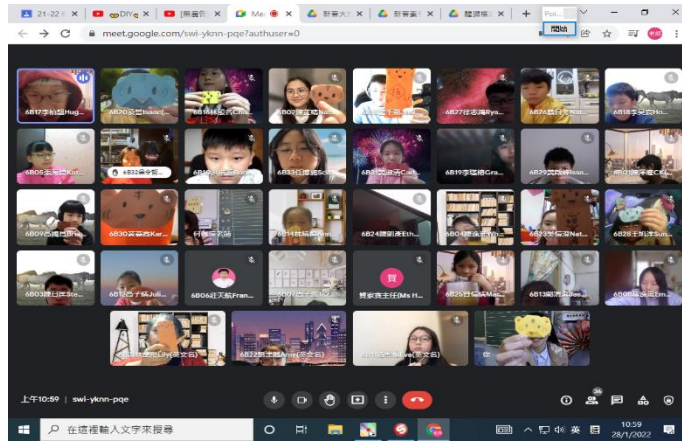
21-22 ×
DIY ×
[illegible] ×
Me ×
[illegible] ×
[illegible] ×
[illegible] ×
Poi
關閉
meet.google.com/swi-yknn-pqe?authuser=0

6B17李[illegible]Hug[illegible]
6B02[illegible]
6B07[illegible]
6B27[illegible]
6B18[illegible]
6B05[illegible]
6B23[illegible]
6B19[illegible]
6B29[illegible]
6B30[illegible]
6B14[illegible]
6B24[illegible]
6B04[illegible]
6B32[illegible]
6B28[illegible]
6B03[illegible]
6B21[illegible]
6B06杜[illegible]Fran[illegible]
6B09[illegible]
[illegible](Ms H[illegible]
6B25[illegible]
6B13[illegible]
6B08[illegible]
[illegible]Lily(英文名)
6B22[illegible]Anne(英文名)
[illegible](英文名)

上午10:59 | swi-yknn-pqe

在這裡輸入文字來搜尋
英
10:59
28/1/2022